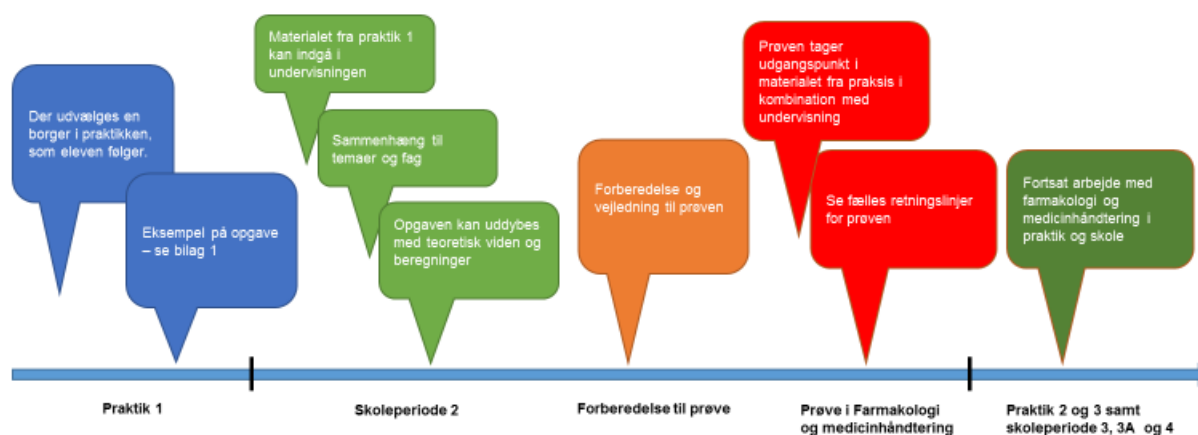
Der udvælges en borger i praktikken, som eleven følger.

Eksempel på opgave – se bilag 1

Materialet fra praktik 1 kan indgå i undervisningen

Sammenhæng til temaer og fag

Opgaven kan uddybes med teoretisk viden og beregninger

Forberedelse og vejledning til prøven

Prøven tager udgangspunkt i materialet fra praksis i kombination med undervisning

Se fælles retningslinjer for prøven

Fortsat arbejde med farmakologi og medicinhåndtering i praktik og skole

Praktik 1

Skoleperiode 2

Forberedelse til prøve

Prøve i Farmakologi og medicinhåndtering

Praktik 2 og 3 samt skoleperiode 3, 3A og 4